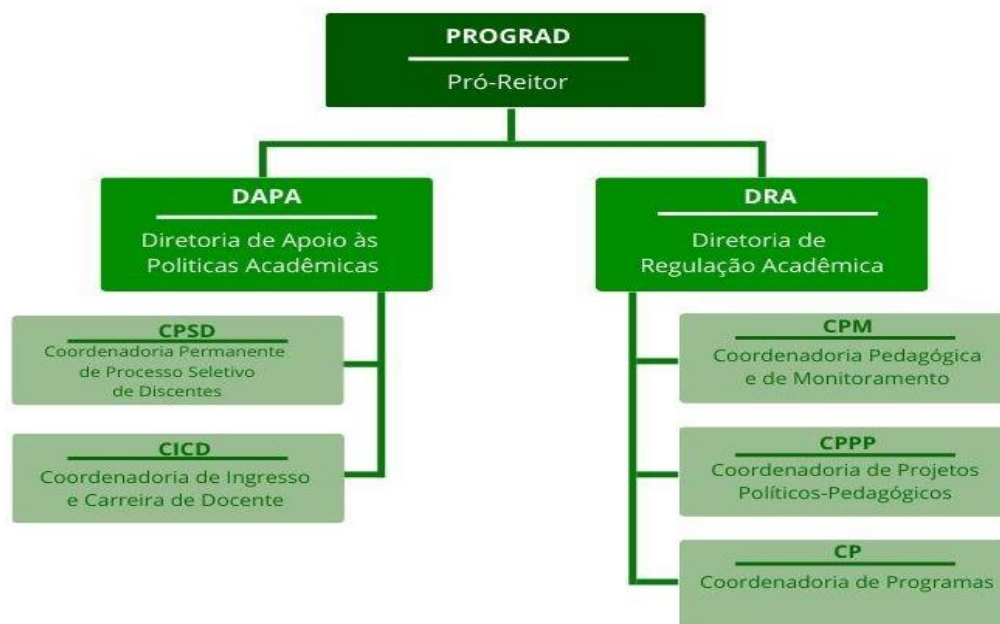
PROGRAD
Pró-Reitor

DAPA
Diretoria de Apoio às Politicas Acadêmicas

CPSD
Coordenadoria Permanente de Processo Seletivo de Discentes

CICD
Coordenadoria de Ingresso e Carreira de Docente

DRA
Diretoria de Regulação Acadêmica

CPM
Coordenadoria Pedagógica e de Monitoramento

CPPP
Coordenadoria de Projetos Políticos-Pedagógicos

CP
Coordenadoria de Programas